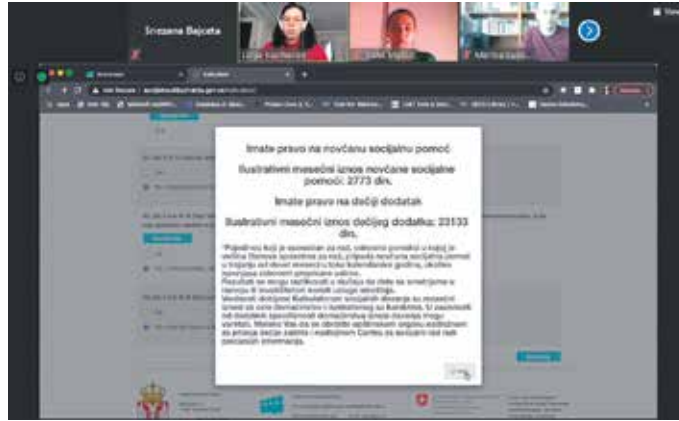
Snezana Bajceta

Lidija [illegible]

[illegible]

Marina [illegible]

Imate pravo na novčanu socijalnu pomoć

Ilustrativni mesečni iznos novčane socijalne pomoći: 2773 din.

Imate pravo na dečiji dodatak

Ilustrativni mesečni iznos dečijeg dodatka: 23133 din.

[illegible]